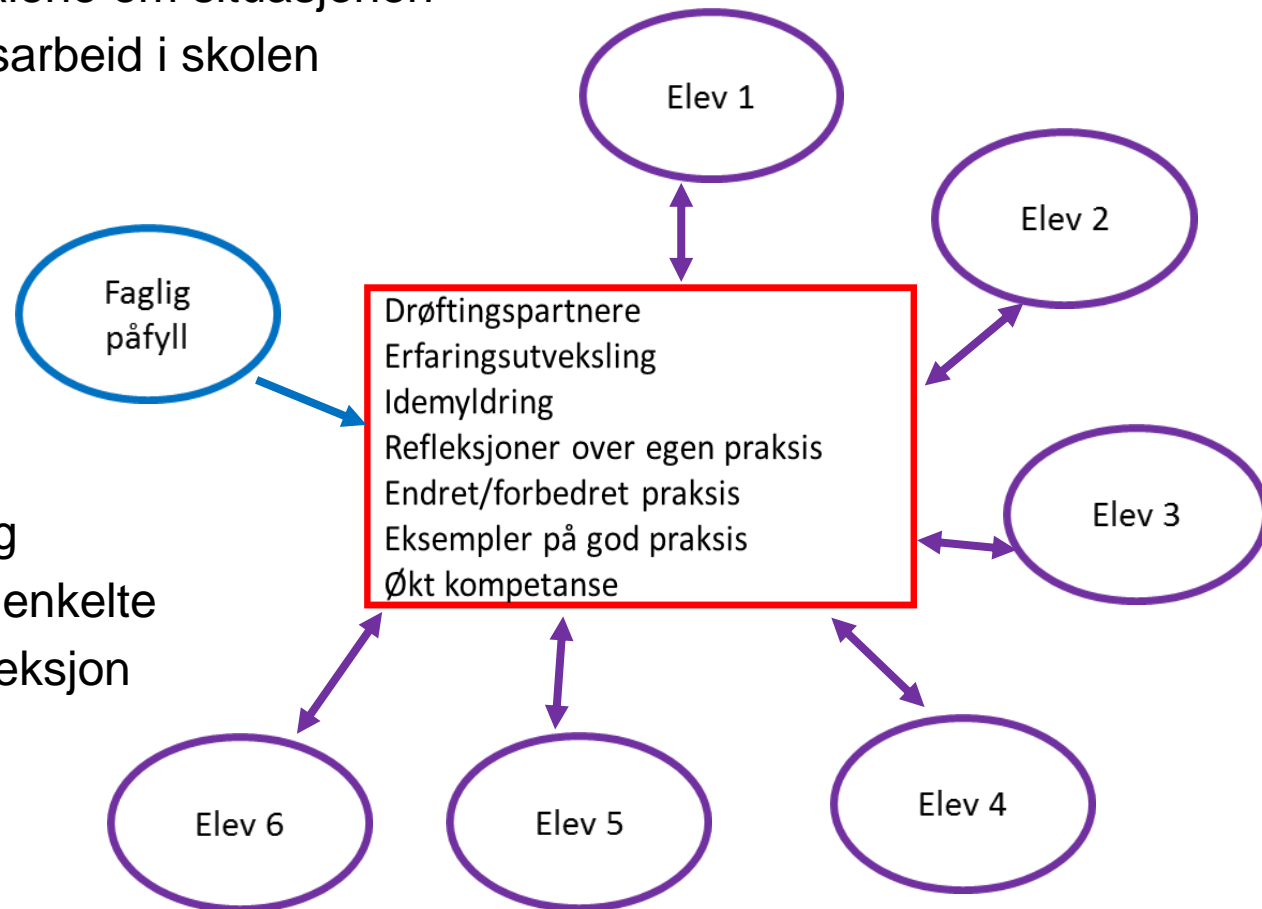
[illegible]
sarbeid i skolen

g
enkelte
eksjon

Elev 1

Elev 2

Faglig påfyll

Drøftingspartnere
Erfaringsutveksling
Idemyldring
Refleksjoner over egen praksis
Endret/forbedret praksis
Eksempler på god praksis
Økt kompetanse

Elev 3

Elev 6

Elev 5

Elev 4